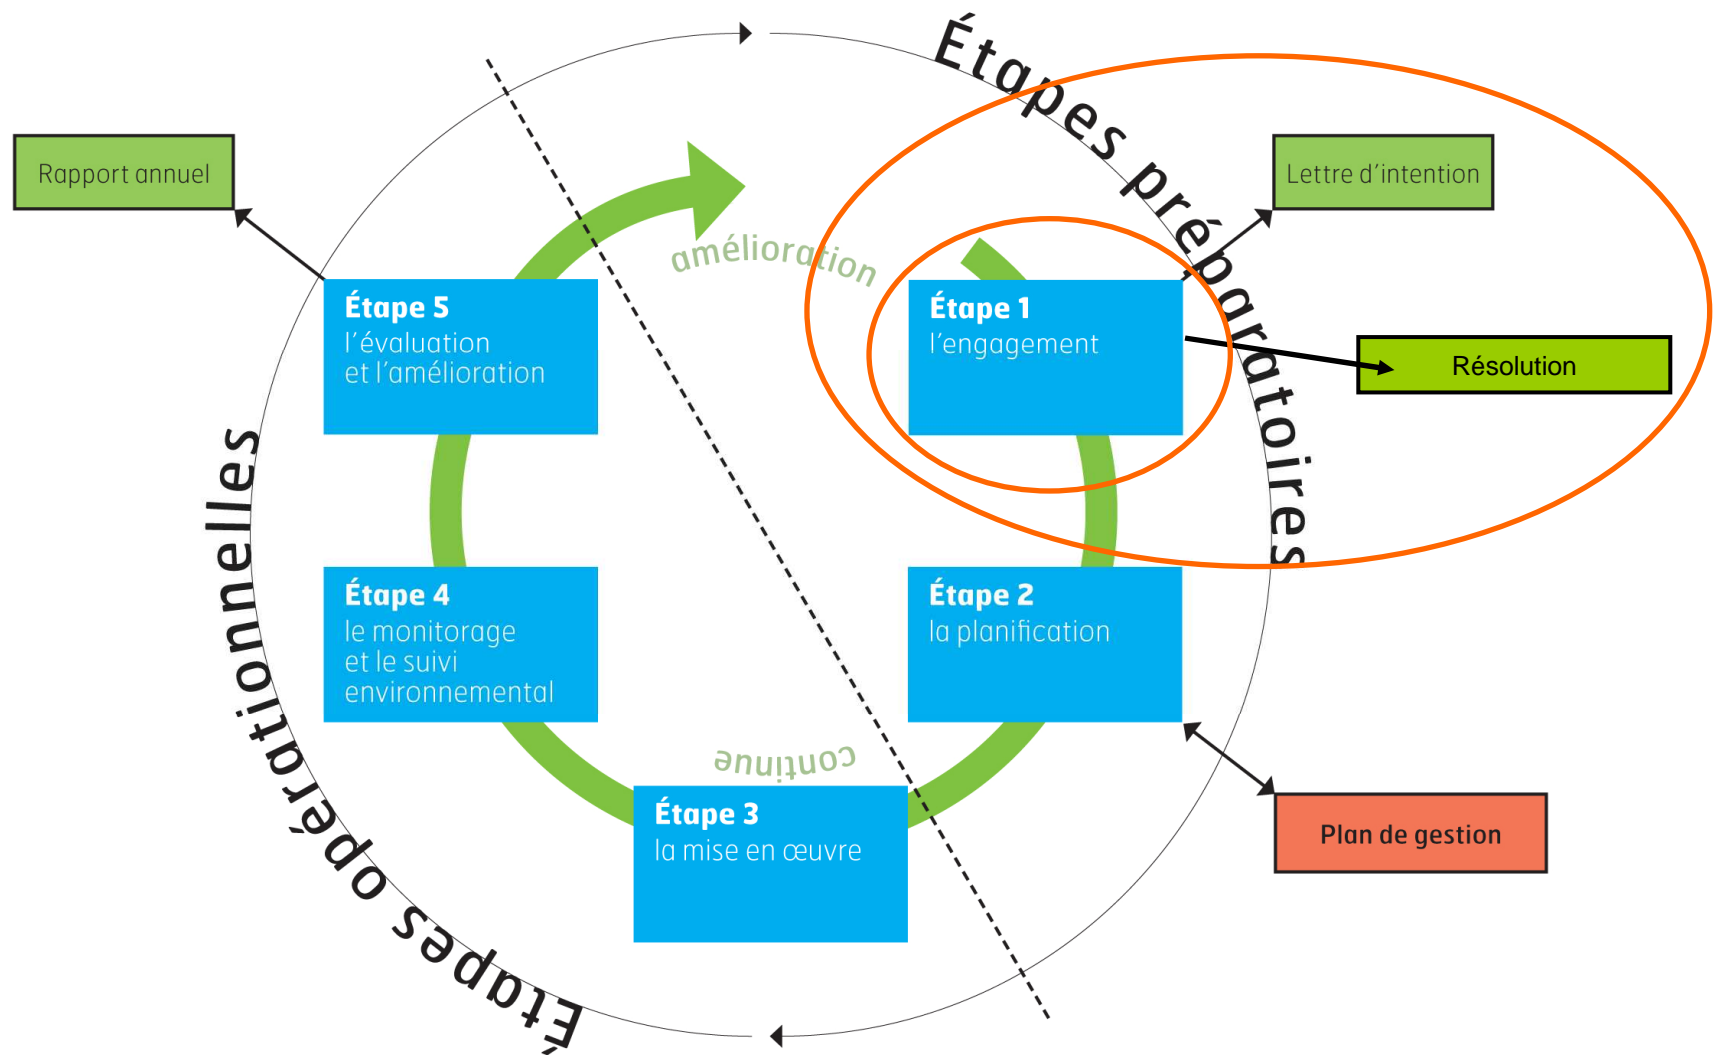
Étapes préparatoires

Rapport annuel

Lettre d'intention

amélioration

Étape 5
l'évaluation et l'amélioration

Étape 1
l'engagement

Résolution

Étapes opérationnelles

Étape 4
le monitorage et le suivi environnemental

Étape 2
la planification

continue

Étape 3
la mise en œuvre

Plan de gestion